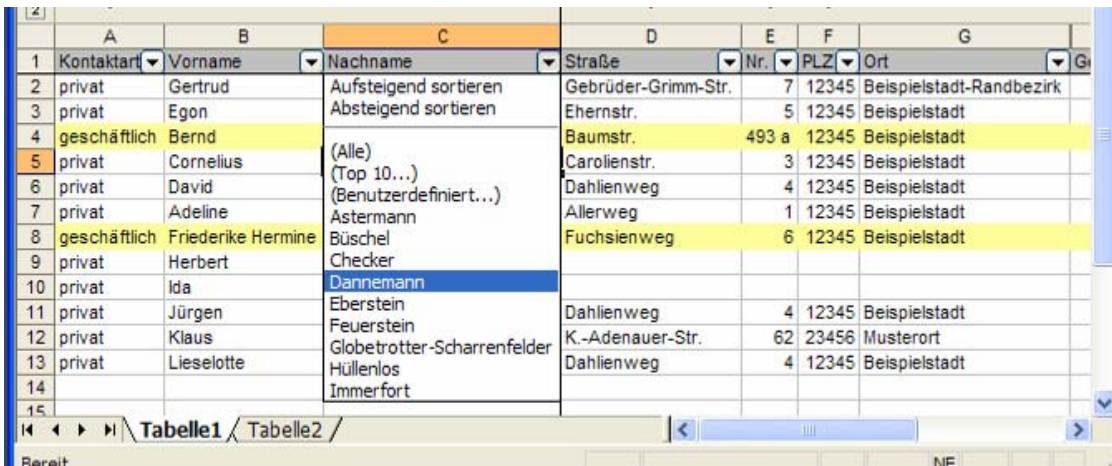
2

| | A | B | C | D | E | F | G |
|---|---|---|---|---|---|---|---|
| 1 | Kontaktart | Vorname | Nachname | Straße | Nr. | PLZ | Ort |
| 2 | privat | Gertrud | | Gebrüder-Grimm-Str. | 7 | 12345 | Beispielstadt-Randbezirk |
| 3 | privat | Egon | | Ehernstr. | 5 | 12345 | Beispielstadt |
| 4 | geschäftlich | Bernd | | Baumstr. | 493 a | 12345 | Beispielstadt |
| 5 | privat | Cornelius | | Carolienstr. | 3 | 12345 | Beispielstadt |
| 6 | privat | David | | Dahlienweg | 4 | 12345 | Beispielstadt |
| 7 | privat | Adeline | | Allerweg | 1 | 12345 | Beispielstadt |
| 8 | geschäftlich | Friederike Hermine | | Fuchsienweg | 6 | 12345 | Beispielstadt |
| 9 | privat | Herbert | | | | | |
| 10 | privat | Ida | | | | | |
| 11 | privat | Jürgen | | Dahlienweg | 4 | 12345 | Beispielstadt |
| 12 | privat | Klaus | | K.-Adenauer-Str. | 62 | 23456 | Musterort |
| 13 | privat | Lieselotte | | Dahlienweg | 4 | 12345 | Beispielstadt |
| 14 | | | | | | | |
| 15 | | | | | | | |

Aufsteigend sortieren
Absteigend sortieren
(Alle)
(Top 10...)
(Benutzerdefiniert...)
Astermann
Büschel
Checker
Dannemann
Eberstein
Feuerstein
Globetrotter-Scharrenfelder
Hüllenlos
Immerfort

Tabelle1 Tabelle2

Bereit NF